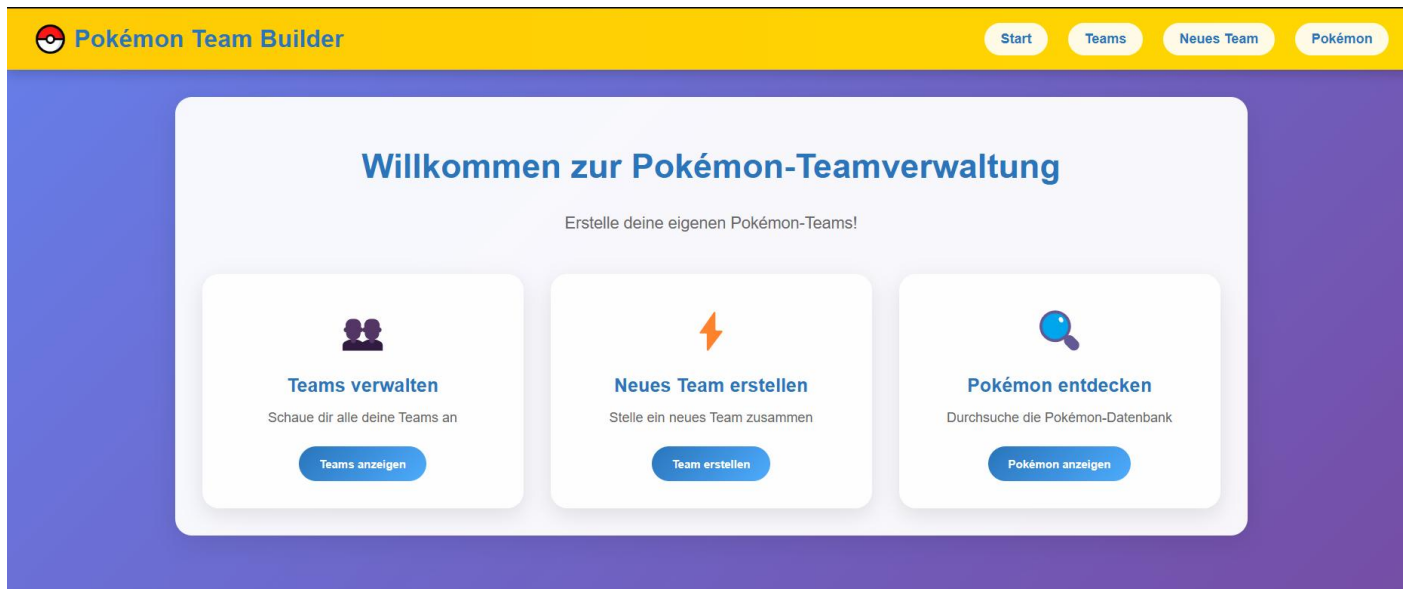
Pokémon Team Builder

Start
Teams
Neues Team
Pokémon

Willkommen zur Pokémon-Teamverwaltung

Erstelle deine eigenen Pokémon-Teams!

Teams verwalten

Schaue dir alle deine Teams an

Teams anzeigen

Neues Team erstellen

Stelle ein neues Team zusammen

Team erstellen

Pokémon entdecken

Durchsuche die Pokémon-Datenbank

Pokémon anzeigen